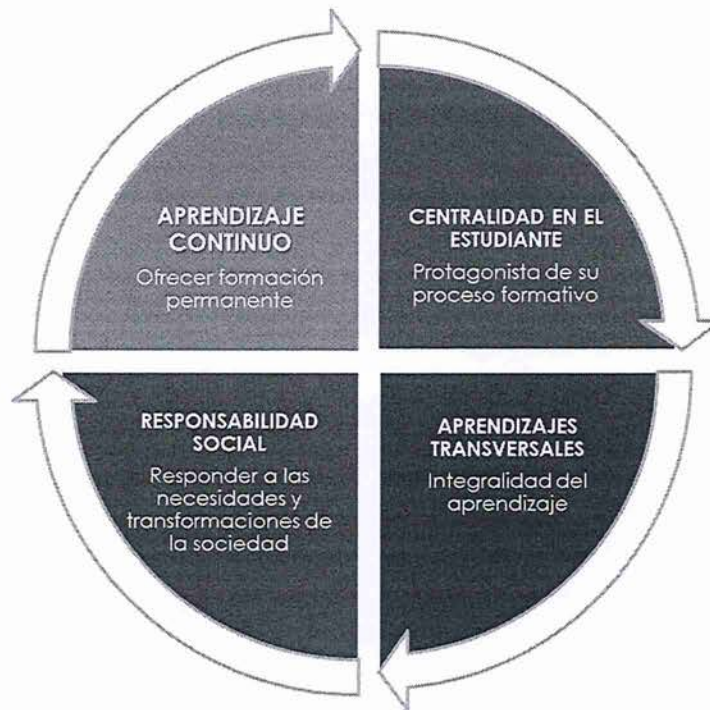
APRENDIZAJE CONTINUO
Ofrecer formación permanente

CENTRALIDAD EN EL ESTUDIANTE
Protagonista de su proceso formativo

RESPONSABILIDAD SOCIAL
Responder a las necesidades y transformaciones de la sociedad

APRENDIZAJES TRANSVERSALES
Integralidad del aprendizaje